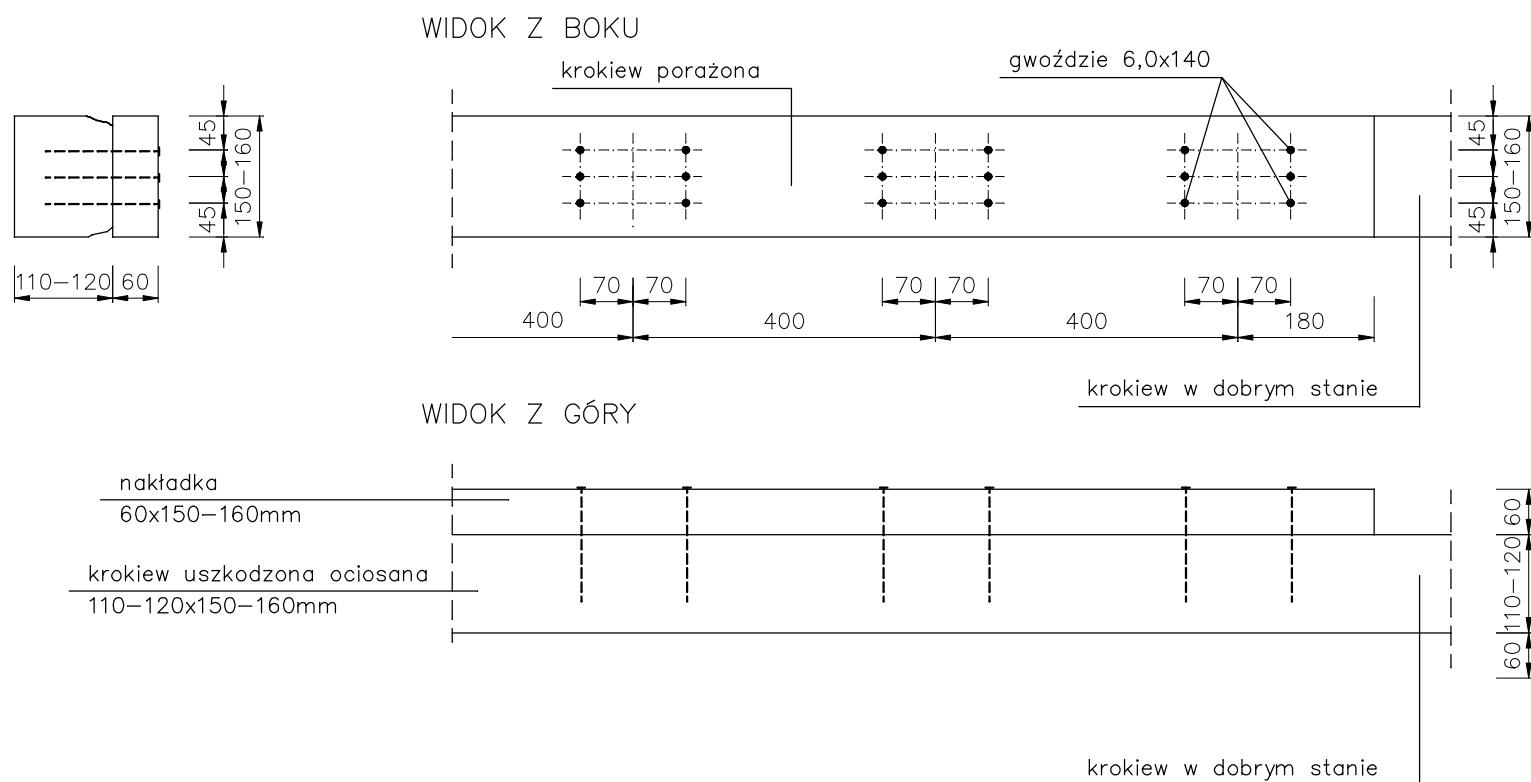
WIDOK Z BOKU

krokiew porażona

gwoździe 6,0x140

45
150–160
45

110–120 60

70 70
70 70
70 70

400 400 400 180

45
150–160
45

krokiew w dobrym stanie

WIDOK Z GÓRY

nakładka
60x150–160mm

krokiew uszkodzona ociosana
110–120x150–160mm

60
110–120
60

krokiew w dobrym stanie